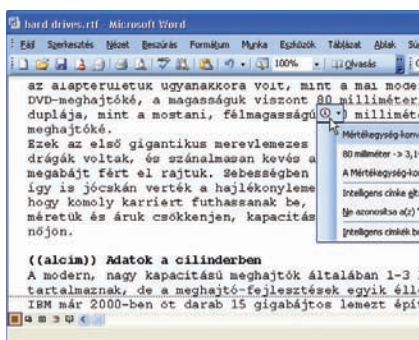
hard drives.rtf - Microsoft Word

Fájl Szerkesztés Nézet Beszúrás Formátum Munka Eszközök Táblázat Ablak Sú

100% Olvasás

az alapterületük ugyanakkora volt, mint a mai mode DVD-meghajtóké, a magasságuk viszont 80 milliméter dupláján, mint a mostani, félmagasságú milliméte meghajtóké.
Ezek az első gigantikus merevlemezes drágák voltak, és szánalmasan kevés a megabájt fért el rajtuk. Sebességben így is jócskán verték a hajlékonyleme hogy komoly karriert futhassanak be, méretük és áruk csökkenjen, kapacitás nőjön.

Mértékegység-konv
80 milliméter -> 3,1
A Mértékegység-ko
Intelligens címke gb
Ne azonosítsa a(z)
Intelligens címkék b

((alcím)) Adatok a cilinderben
A modern, nagy kapacitású meghajtók általában 1-3 tartalmaznak, a de meghajtó-fejlesztések egyik él IBM már 2000-ben öt darab 15 gigabájtos lemezt épít